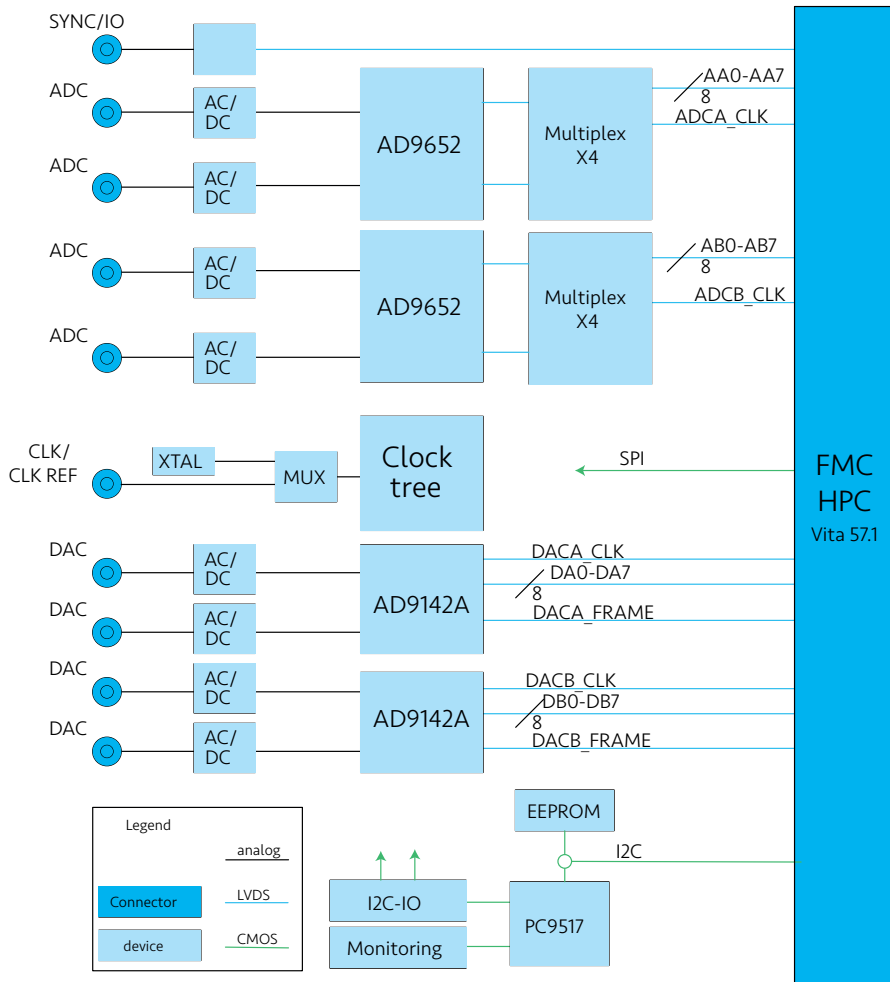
SYNC/IO

ADC

AC/DC

ADC

AC/DC

AD9652

Multiplex X4

AA0-AA7

8

ADCA_CLK

ADC

AC/DC

ADC

AC/DC

AD9652

Multiplex X4

AB0-AB7

8

ADCB_CLK

CLK/ CLK REF

XTAL

MUX

Clock tree

SPI

FMC HPC

Vita 57.1

DAC

AC/DC

DAC

AC/DC

AD9142A

DACA_CLK

DA0-DA7

8

DACA_FRAME

DAC

AC/DC

DAC

AC/DC

AD9142A

DACB_CLK

DB0-DB7

8

DACB_FRAME

EEPROM

I2C

Legend

analog

Connector

LVDS

device

CMOS

I2C-IO

Monitoring

PC9517